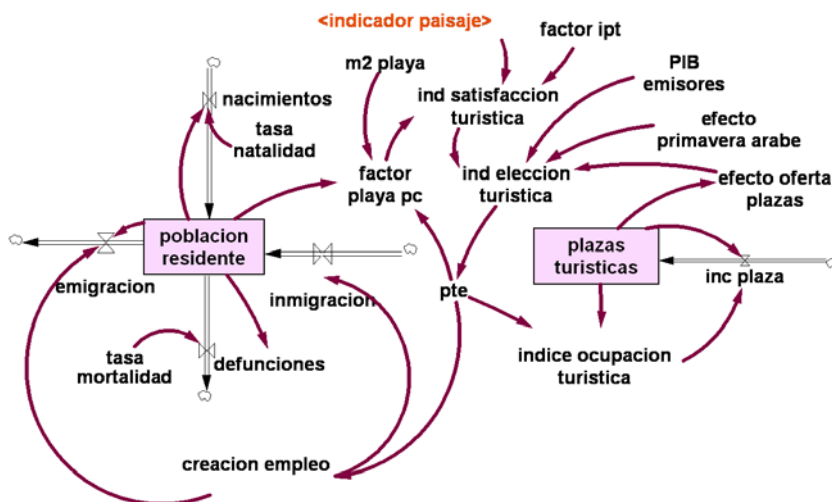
<indicador paisaje>

factor ipt

m2 playa

PIB emisores

ind satisfaccion turistica

nacimientos

efecto primavera arabe

tasa natalidad

factor playa pc

ind eleccion turistica

efecto oferta plazas

poblacion residente

plazas turisticas

emigracion

inmigracion

pte

inc plaza

tasa mortalidad

defunciones

indice ocupacion turistica

creacion empleo